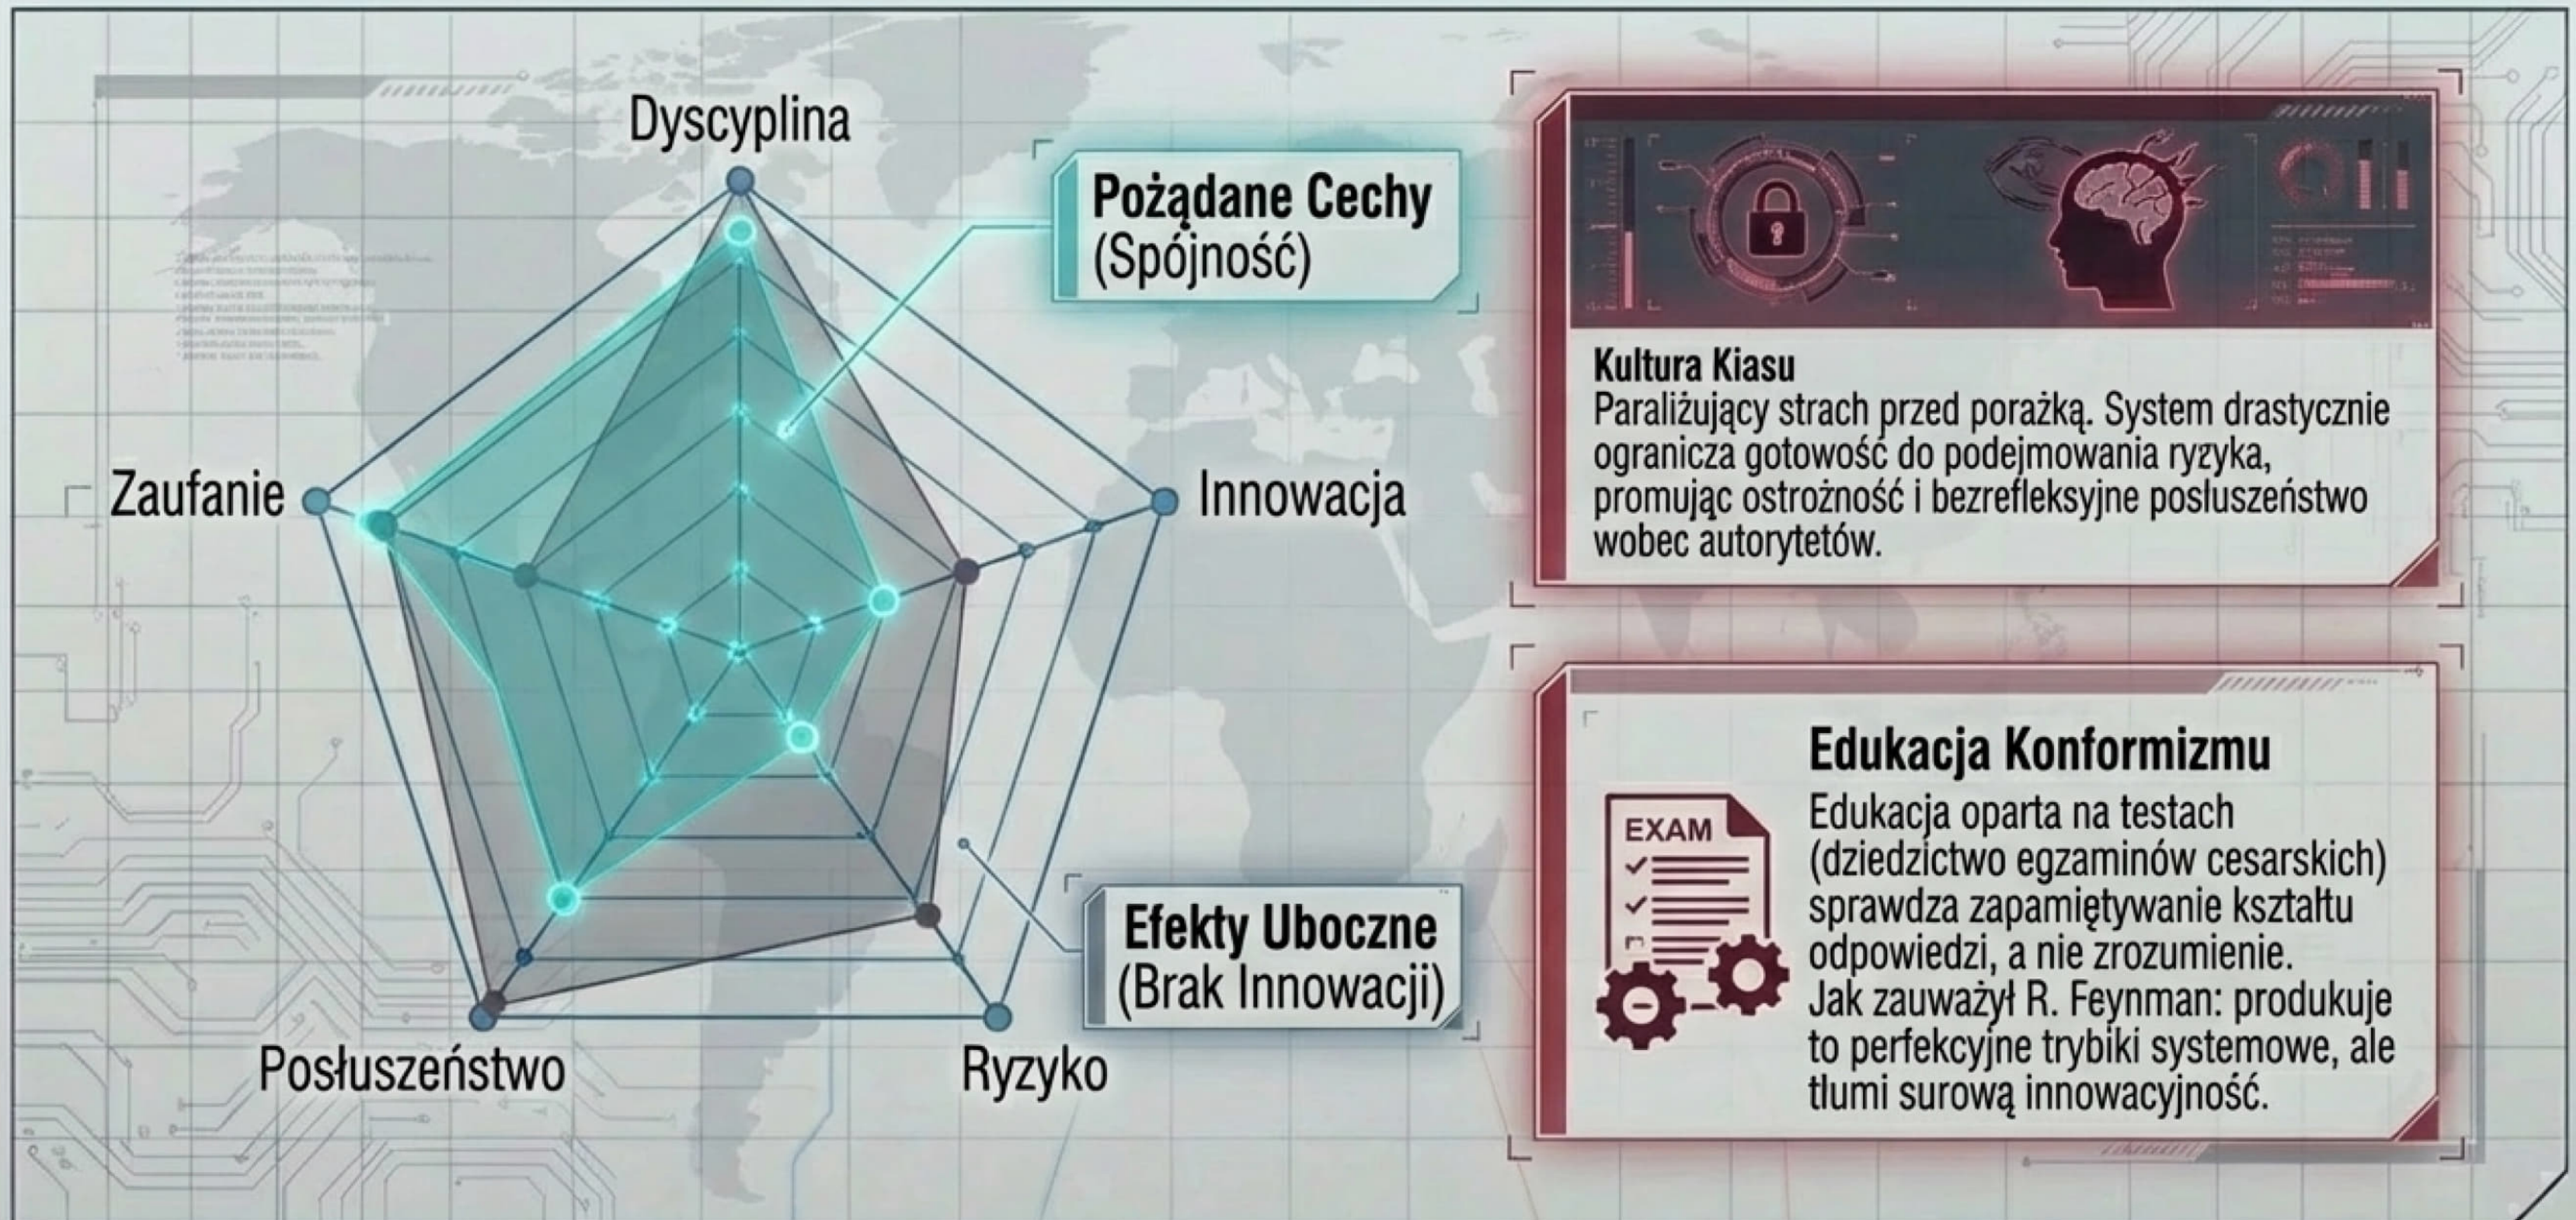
Dyscyplina

Pożądane Cechy
(Spójność)

Zaufanie

Innowacja

Posłuszeństwo

Ryzyko

Efekty Uboczne
(Brak Innowacji)

Kultura Kiasu
Paraliżujący strach przed porażką. System drastycznie ogranicza gotowość do podejmowania ryzyka, promując ostrożność i bezrefleksyjne posłuszeństwo wobec autorytetów.

Edukacja Konformizmu

EXAM

Edukacja oparta na testach (dziedzictwo egzaminów cesarskich) sprawdza zapamiętywanie kształtu odpowiedzi, a nie zrozumienie. Jak zauważył R. Feynman: produkuje to perfekcyjne trybiki systemowe, ale tłumi surową innowacyjność.